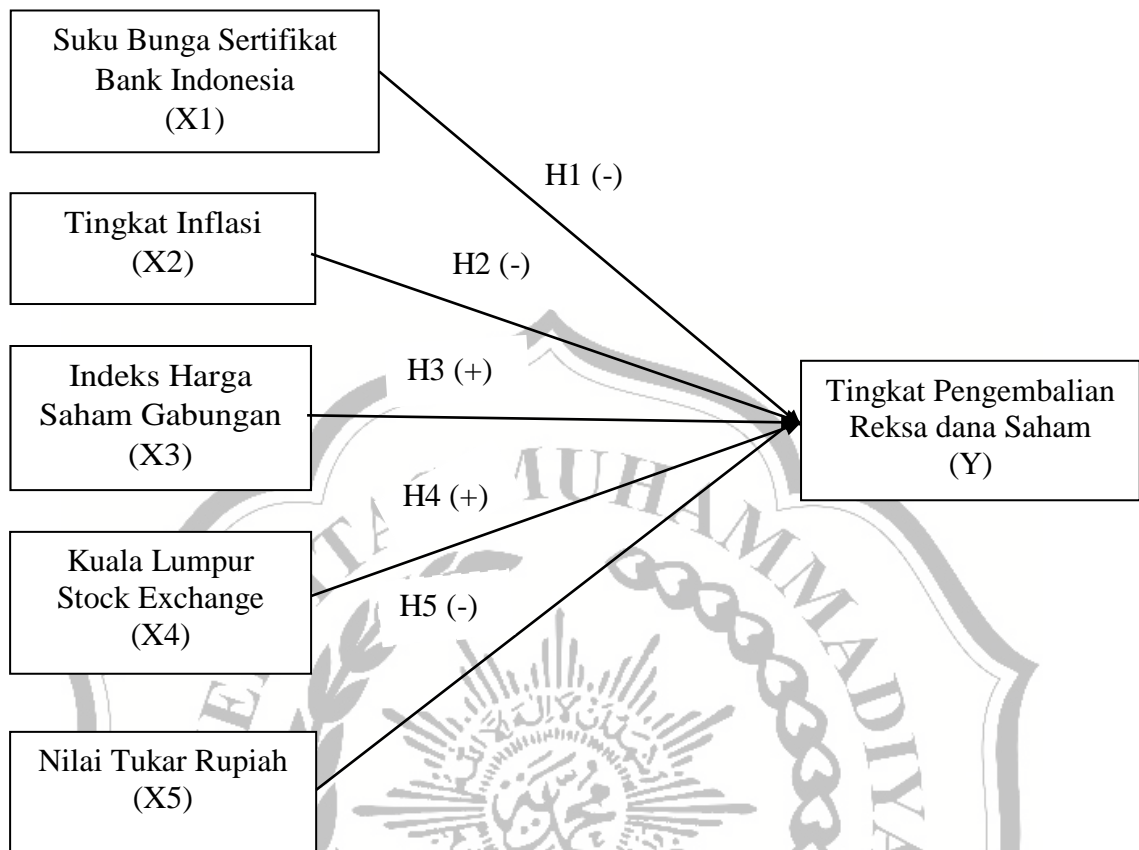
Suku Bunga Sertifikat Bank Indonesia (X1)

Tingkat Inflasi (X2)

Indeks Harga Saham Gabungan (X3)

Kuala Lumpur Stock Exchange (X4)

Nilai Tukar Rupiah (X5)

H1 (-)

H2 (-)

H3 (+)

H4 (+)

H5 (-)

Tingkat Pengembalian Reksa dana Saham (Y)

MUHAMMADIYA